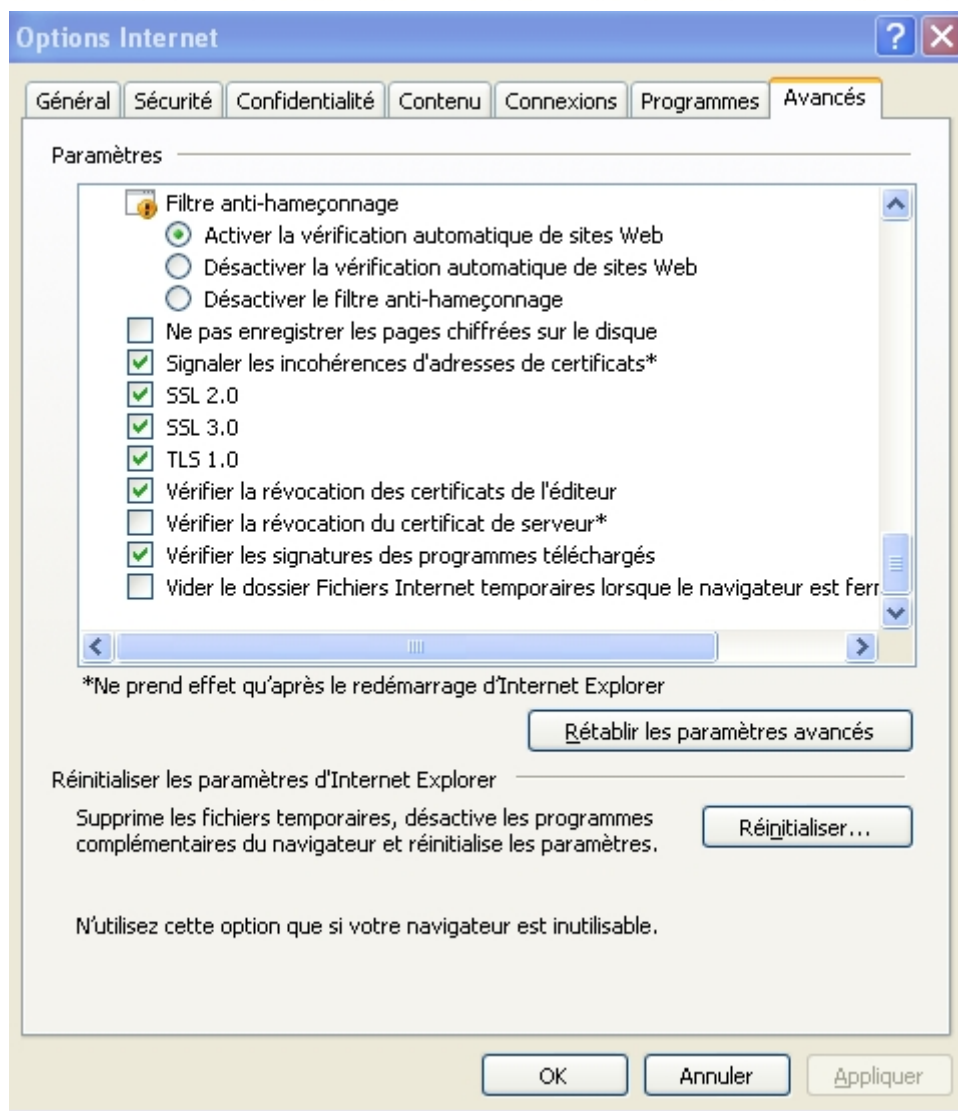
Options Internet

? X

Général | Sécurité | Confidentialité | Contenu | Connexions | Programmes | Avancés

Paramètres

Filtre anti-hameçonnage
Activer la vérification automatique de sites Web
Désactiver la vérification automatique de sites Web
Désactiver le filtre anti-hameçonnage
Ne pas enregistrer les pages chiffrées sur le disque
Signaler les incohérences d'adresses de certificats*
SSL 2.0
SSL 3.0
TLS 1.0
Vérifier la révocation des certificats de l'éditeur
Vérifier la révocation du certificat de serveur*
Vérifier les signatures des programmes téléchargés
Vider le dossier Fichiers Internet temporaires lorsque le navigateur est ferr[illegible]

*Ne prend effet qu'après le redémarrage d'Internet Explorer

Rétablir les paramètres avancés

Réinitialiser les paramètres d'Internet Explorer

Supprime les fichiers temporaires, désactive les programmes complémentaires du navigateur et réinitialise les paramètres.

Réinitialiser...

N'utilisez cette option que si votre navigateur est inutilisable.

OK | Annuler | Appliquer